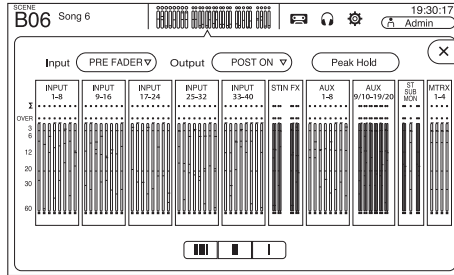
SCENE
B06 Song 6

19:30:17
Admin

Input PRE FADER▽ Output POST ON ▽ Peak Hold

INPUT 1-8
INPUT 9-16
INPUT 17-24
INPUT 25-32
INPUT 33-40
STIN FX
AUX 1-8
AUX 9/10-19/20
ST SUB MON
MTRX 1-4

Σ
OVER
3
6
12
20
30
60